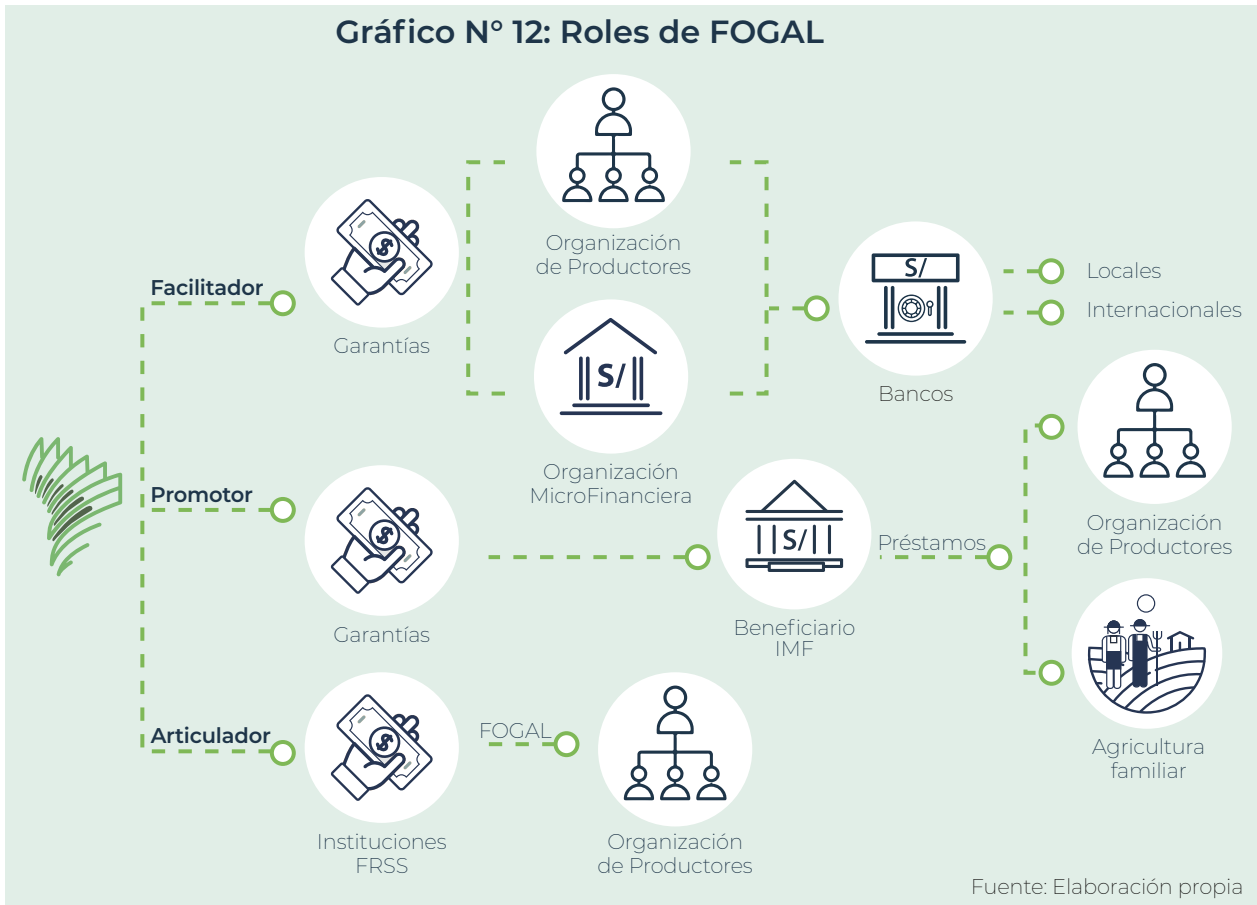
Gráfico N° 12: Roles de FOGAL

Facilitador

Garantías

Organización de Productores

Organización MicroFinanciera

S/

S/

Bancos

Locales

Internacionales

Promotor

Garantías

S/

Beneficiario IMF

Préstamos

Organización de Productores

Agricultura familiar

Articulador

Instituciones FRSS

FOGAL

Organización de Productores

Fuente: Elaboración propia